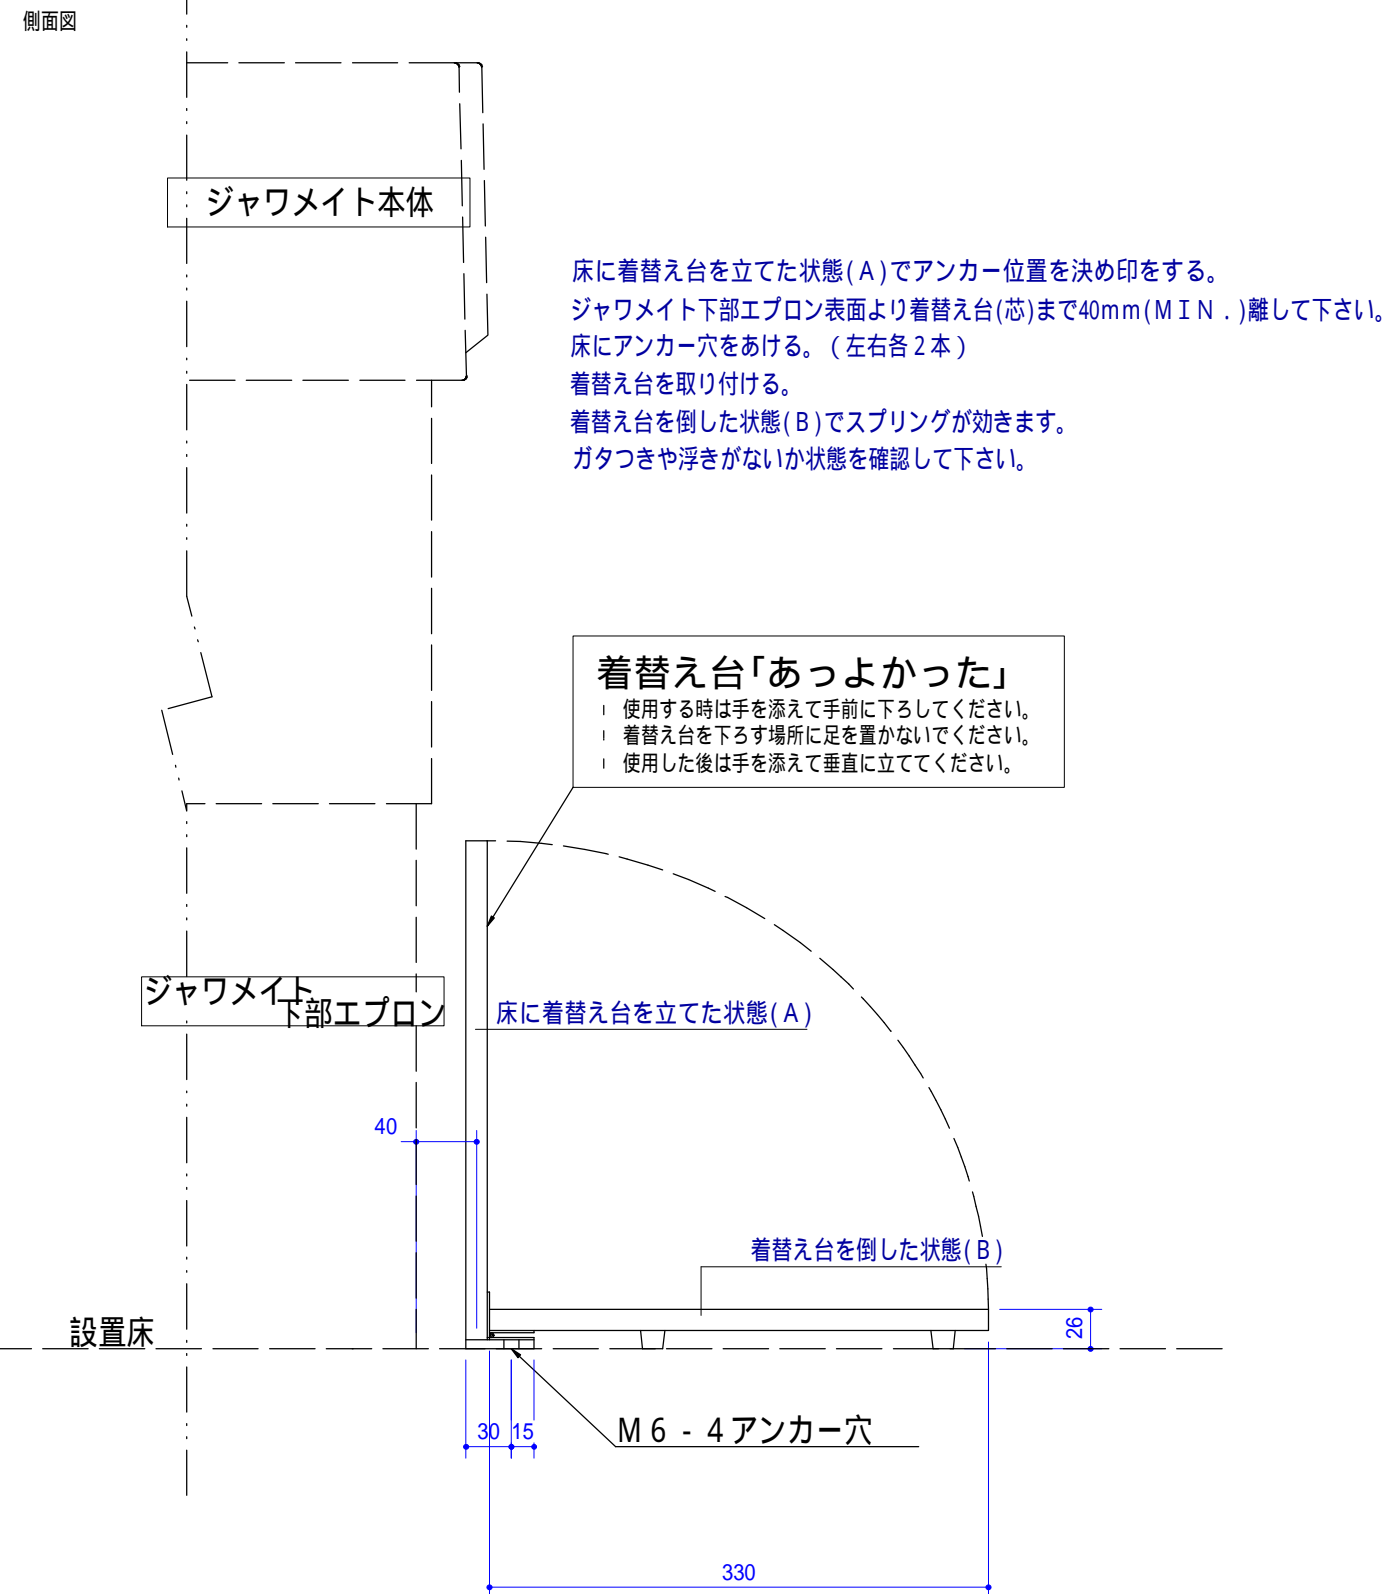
側面図

ジャワメイト本体

床に着替え台を立てた状態(Ａ)でアンカー位置を決め印をする。
ジャワメイト下部エプロン表面より着替え台(芯)まで40mm(ＭＩＮ．)離して下さい。
床にアンカー穴をあける。（左右各２本）
着替え台を取り付ける。
着替え台を倒した状態(Ｂ)でスプリングが効きます。
ガタつきや浮きがないか状態を確認して下さい。

着替え台「あっよかった」
ı 使用する時は手を添えて手前に下ろしてください。
ı 着替え台を下ろす場所に足を置かないでください。
ı 使用した後は手を添えて垂直に立ててください。

ジャワメイト下部エプロン

床に着替え台を立てた状態(Ａ)

40

着替え台を倒した状態(Ｂ)

設置床

26

30 15

Ｍ６－４アンカー穴

330